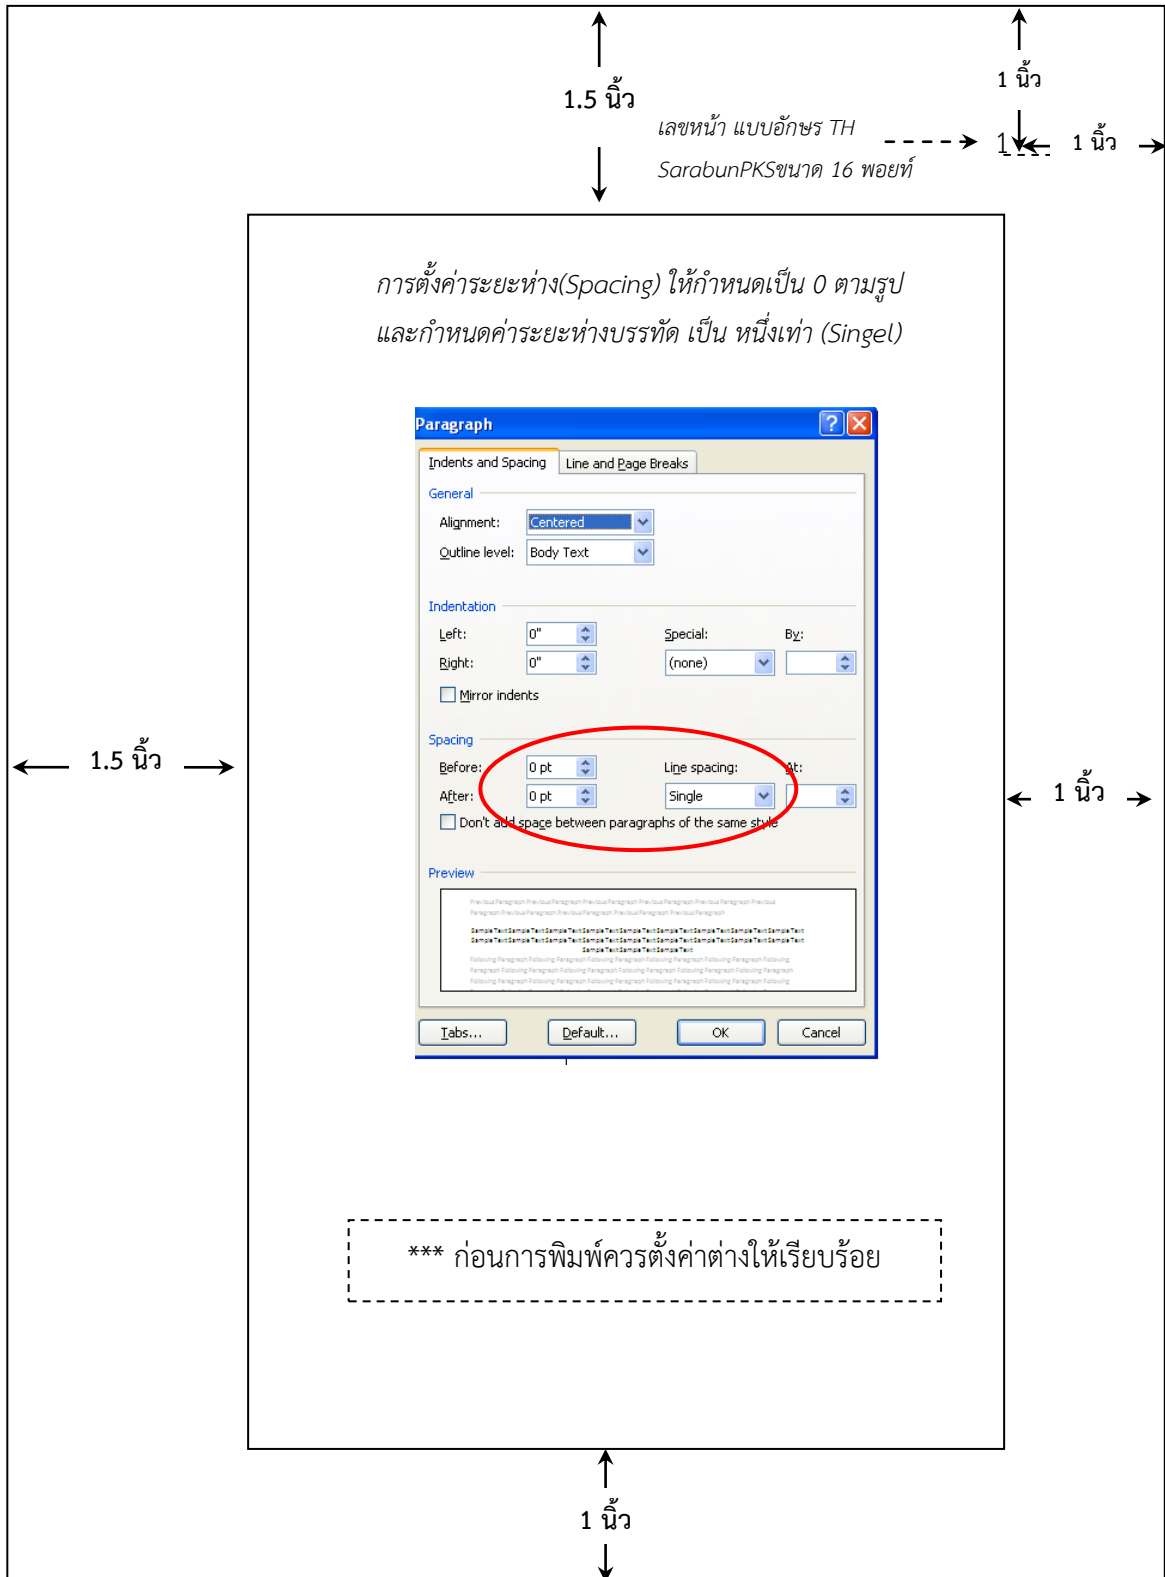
1.5 นิ้ว

1 นิ้ว

เลขหน้า แบบอักษร TH SarabunPKSขนาด 16 พอยท์

1

1 นิ้ว

การตั้งค่าระยะห่าง(Spacing) ให้กำหนดเป็น 0 ตามรูป และกำหนดค่าระยะห่างบรรทัด เป็น หนึ่งเท่า (Singel)

Paragraph

Indents and Spacing | Line and Page Breaks

General

Alignment: Centered

Outline level: Body Text

Indentation

Left: 0"

Right: 0"

Special: (none)

By:

Mirror indents

Spacing

Before: 0 pt

After: 0 pt

Line spacing: Single

At:

Don't add space between paragraphs of the same style

Preview

Tabs... Default... OK Cancel

1.5 นิ้ว

1 นิ้ว

*** ก่อนการพิมพ์ควรตั้งค่าต่างให้เรียบร้อย

1 นิ้ว